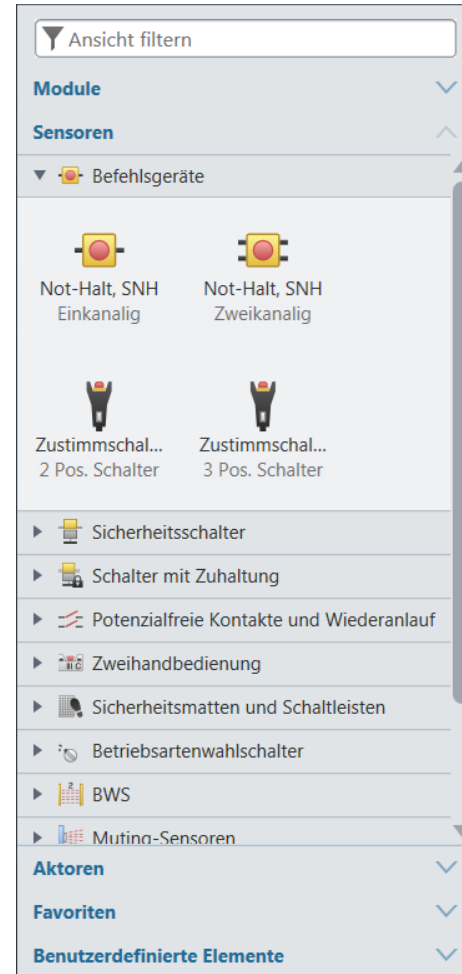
Ansicht filtern

Module

Sensoren

Befehlsgeräte

Not-Halt, SNH
Einkanalig

Not-Halt, SNH
Zweikanalig

Zustimmschal...
2 Pos. Schalter

Zustimmschal...
3 Pos. Schalter

Sicherheitsschalter

Schalter mit Zuhaltung

Potenzialfreie Kontakte und Wiederanlauf

Zweihandbedienung

Sicherheitsmatten und Schaltleisten

Betriebsartenwahlschalter

BWS

Muting-Sensoren

Aktoren

Favoriten

Benutzerdefinierte Elemente